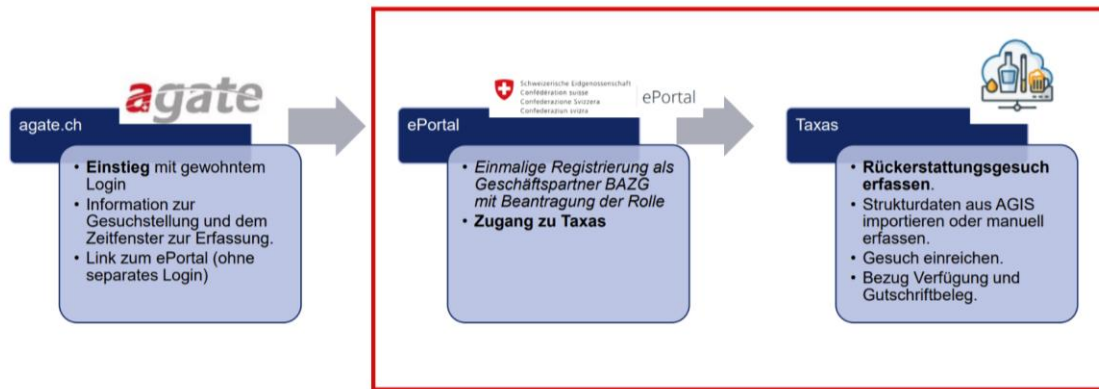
agate

agate.ch

- **Einstieg** mit gewohntem Login
- Information zur Gesuchstellung und dem Zeitfenster zur Erfassung.
- Link zum ePortal (ohne separates Login)

Schweizerische Eidgenossenschaft
Confédération suisse
Confederazione Svizzera
Confederaziun svizra

ePortal

ePortal

- *Einmalige Registrierung als Geschäftspartner BAZG mit Beantragung der Rolle*
- **Zugang zu Taxas**

Taxas

- **Rückerstattungsgesuch erfassen**.
- Strukturdaten aus AGIS importieren oder manuell erfassen.
- Gesuch einreichen.
- Bezug Verfügung und Gutschriftbeleg.